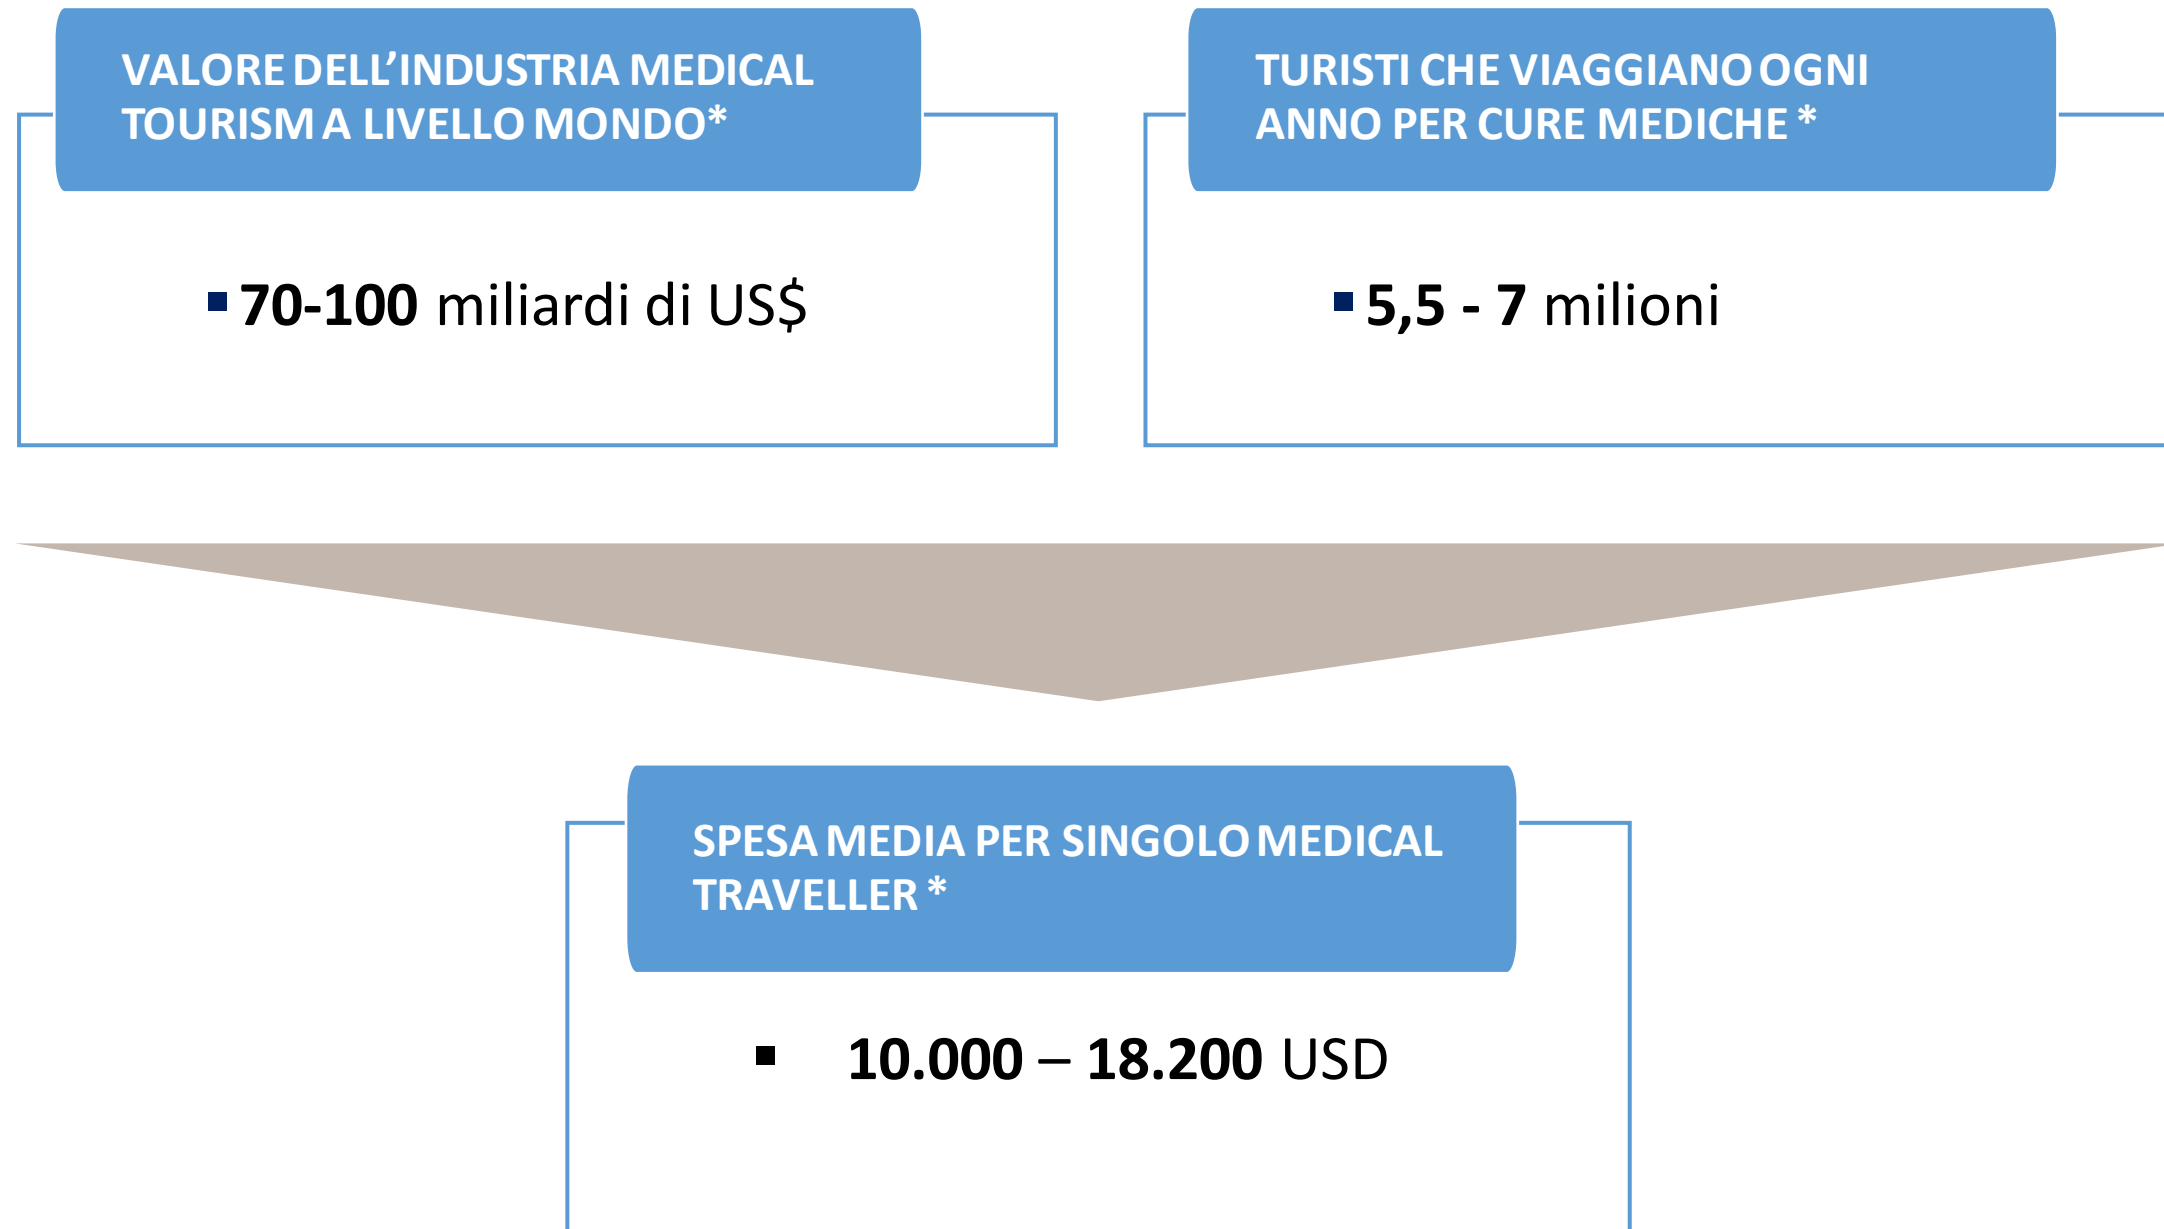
VALORE DELL'INDUSTRIA MEDICAL TOURISM A LIVELLO MONDO*

▪ 70-100 miliardi di US$

TURISTI CHE VIAGGIANO OGNI ANNO PER CURE MEDICHE *

▪ 5,5 - 7 milioni

SPESA MEDIA PER SINGOLO MEDICAL TRAVELLER *

▪ 10.000 – 18.200 USD